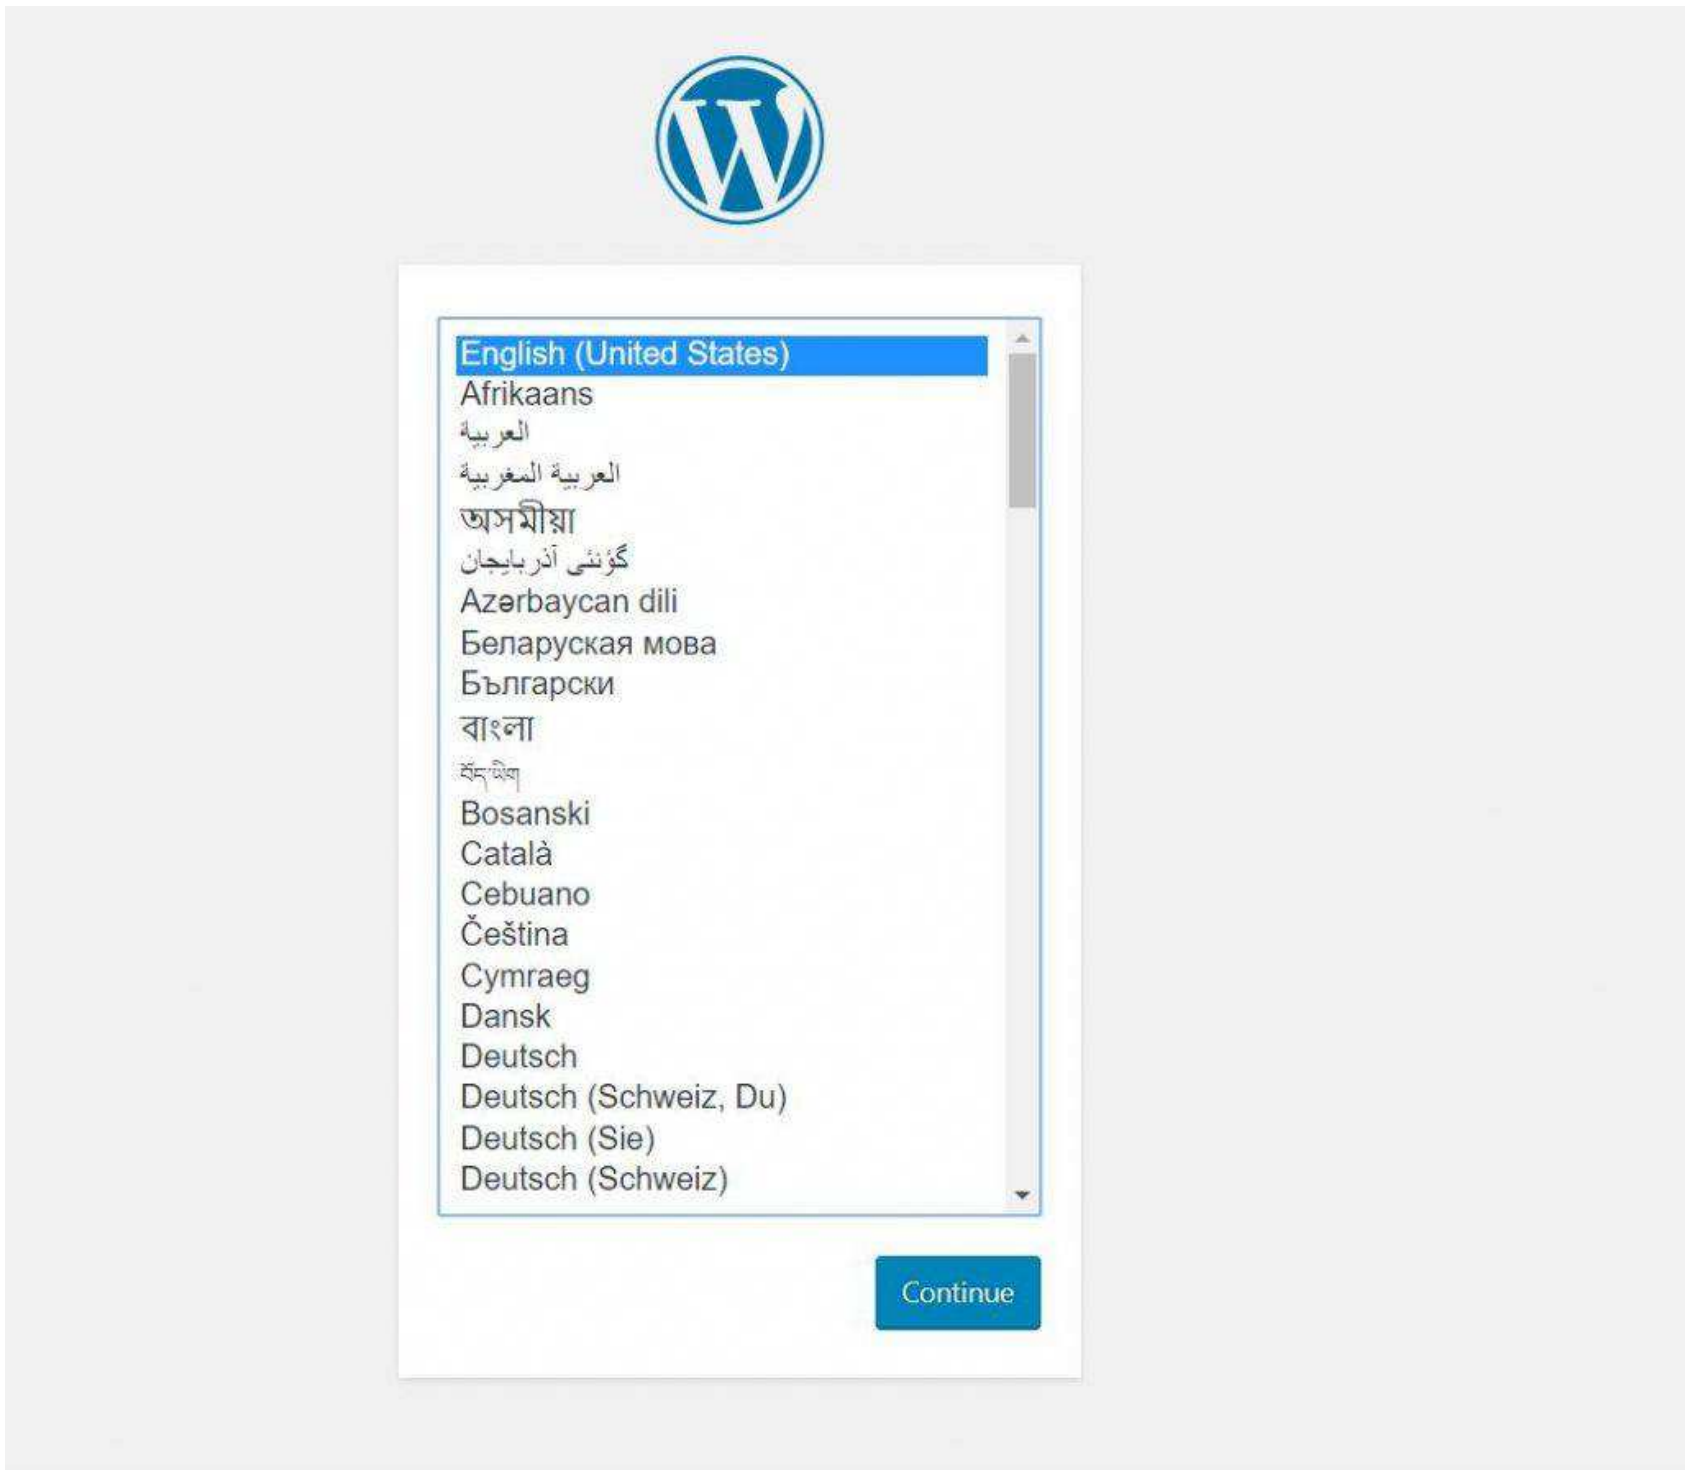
W

English (United States)
Afrikaans
العربية
العربية المغربية
অসমীয়া
گؤنئی آذربایجان
Azərbaycan dili
Беларуская мова
Български
বাংলা
བོད་ཡིག
Bosanski
Català
Cebuano
Čeština
Cymraeg
Dansk
Deutsch
Deutsch (Schweiz, Du)
Deutsch (Sie)
Deutsch (Schweiz)

Continue